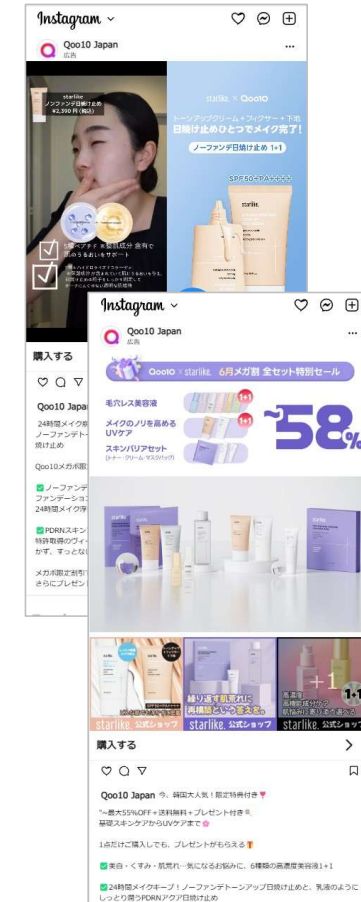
Instagram

Qoo10 Japan
広告

starlike
ノーファンデ日焼け止め
¥2,590 (税込)

starlike × Qoo10
トーンアップクリーム＋フィクサー＋下地
日焼け止めひとつでメイク完了!
ノーファンデ日焼け止め 1+1

SPF50+ PA++++

5種ペプチド 米国特許成分 含有で肌のうるおいをサポート

購入する

Qoo10 Jap
24時間メイク
ノーファンデト
焼け止

Qoo10メガ割

ノーファンデ
ファンデーショ
24時間メイク

PDRNスキン
特許取得のヴィ
かず、すっとな

メガ割限定割引
さらにプレゼン

Instagram

Qoo10 Japan
広告

Qoo10 × starlike. 6月メガ割 全セット特別セール

毛穴レス美容液 1+1
メイクのノリを高める UVケア 1+1
スキンバリアセット (トナー・クリーム・マスクパック)

~58%

繰り返す肌荒れに 再構築という答えを
高濃度 高機能成分が 肌悩みに寄り添う
starlike. 公式ショップ
starlike. 公式ショップ
starlike. 公式ショップ

購入する

Qoo10 Japan 今、韓国大人気！限定特典付き
"~最大55%OFF＋送料無料＋プレゼント付き"
基礎スキンケアからUVケアまで

1点だけ購入しても、プレゼントがもらえる

美白・くすみ・肌荒れ・炎症が気になるお悩みに、6種類の高濃度美容液1+1

24時間メイクキープ！ノーファンデトーンアップ日焼け止めと、乳液のようにしっとり潤うPDRNアクア日焼け止め